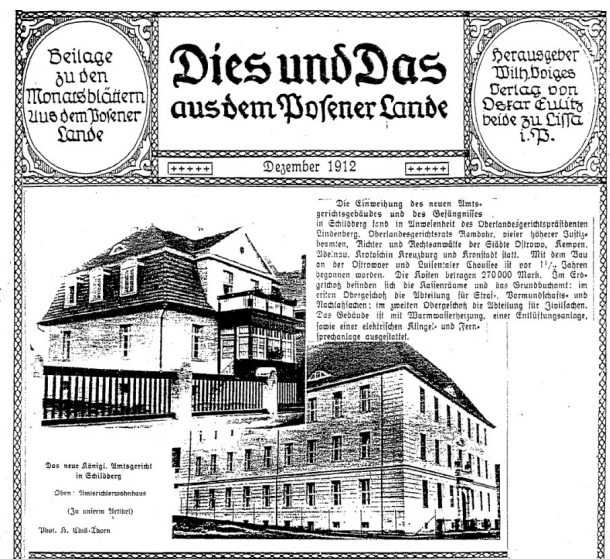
Beilage zu den Monatsblättern Aus dem Posener Lande

Dies und Das aus dem Posener Lande

Herausgeber Wilh. Voiges Verlag von Oskar Eulitz beide zu Lissa i. P.

+++++ Dezember 1912 +++++

Die Einweihung des neuen Amtsgerichtsgebäudes und des Gefängnisses in Schildberg fand in Anwesenheit des Oberlandesgerichtspräsidenten Lindenberg, Oberlandesgerichtsrats Ramdohr, vieler höherer Justizbeamten, Richter und Rechtsanwälte der Städte Ostrowo, Kempen, Adelnau, Krotoschin Kreuzburg und Kronstadt statt. Mit dem Bau an der Ostrowoer und Luisentaler Chaussee ist vor $1\frac{1}{2}$ Jahren begonnen worden. Die Kosten betragen 270000 Mark. Im Erdgeschoß befinden sich die Kassenräume und das Grundbuchamt; im ersten Obergeschoß die Abteilung für Straf-, Vormundschafts- und Nachlaßsachen; im zweiten Obergeschoß die Abteilung für Zivilsachen. Das Gebäude ist mit Warmwasserheizung, sowie einer Entlüftungsanlage, sowie einer elektrischen Klingel- und Fernsprechanlage ausgestattet.

Das neue Königl. Amtsgericht in Schildberg

Oben: Amtsrichterwohnhaus (Zu unserm Artikel)

Phot. H. Ebill-Thorn